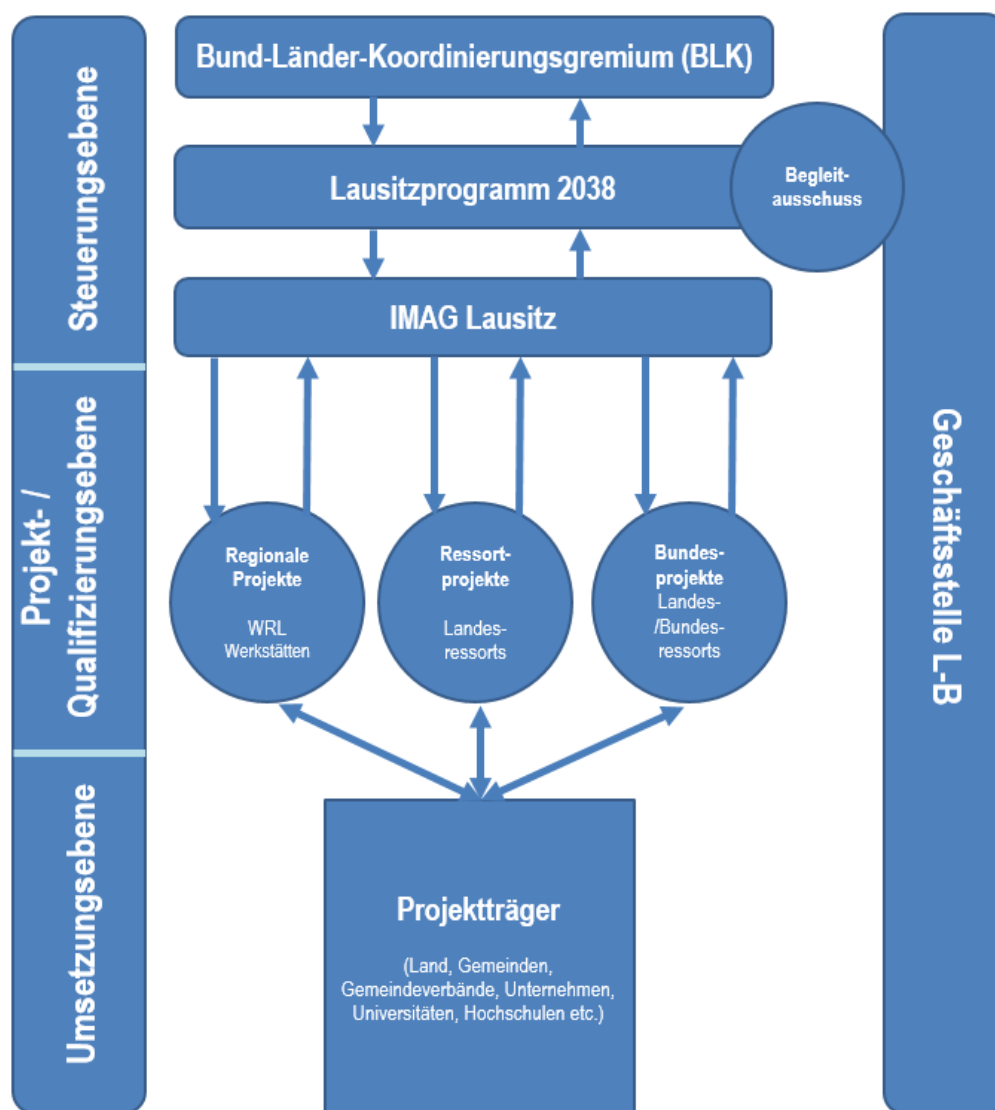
Steuerungsebene

Projekt- / Qualifizierungsebene

Umsetzungsebene

Bund-Länder-Koordinierungsgremium (BLK)

Lausitzprogramm 2038

Begleitausschuss

IMAG Lausitz

Regionale Projekte

WRL Werkstätten

Ressortprojekte

Landesressorts

Bundesprojekte
Landes-/Bundesressorts

Projektträger

(Land, Gemeinden, Gemeindeverbände, Unternehmen, Universitäten, Hochschulen etc.)

Geschäftsstelle L-B